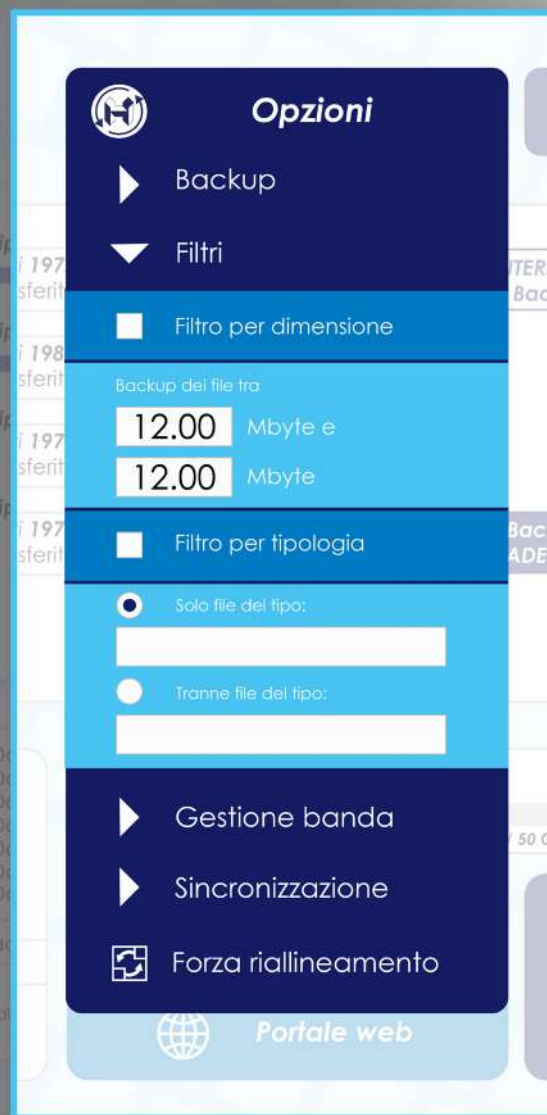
Opzioni

Backup

Filtri

Filtro per dimensione

Backup dei file tra

12.00 Mbyte e

12.00 Mbyte

Filtro per tipologia

Solo file del tipo:

Tranne file del tipo:

Gestione banda

Sincronizzazione

Forza riallineamento

Portale web